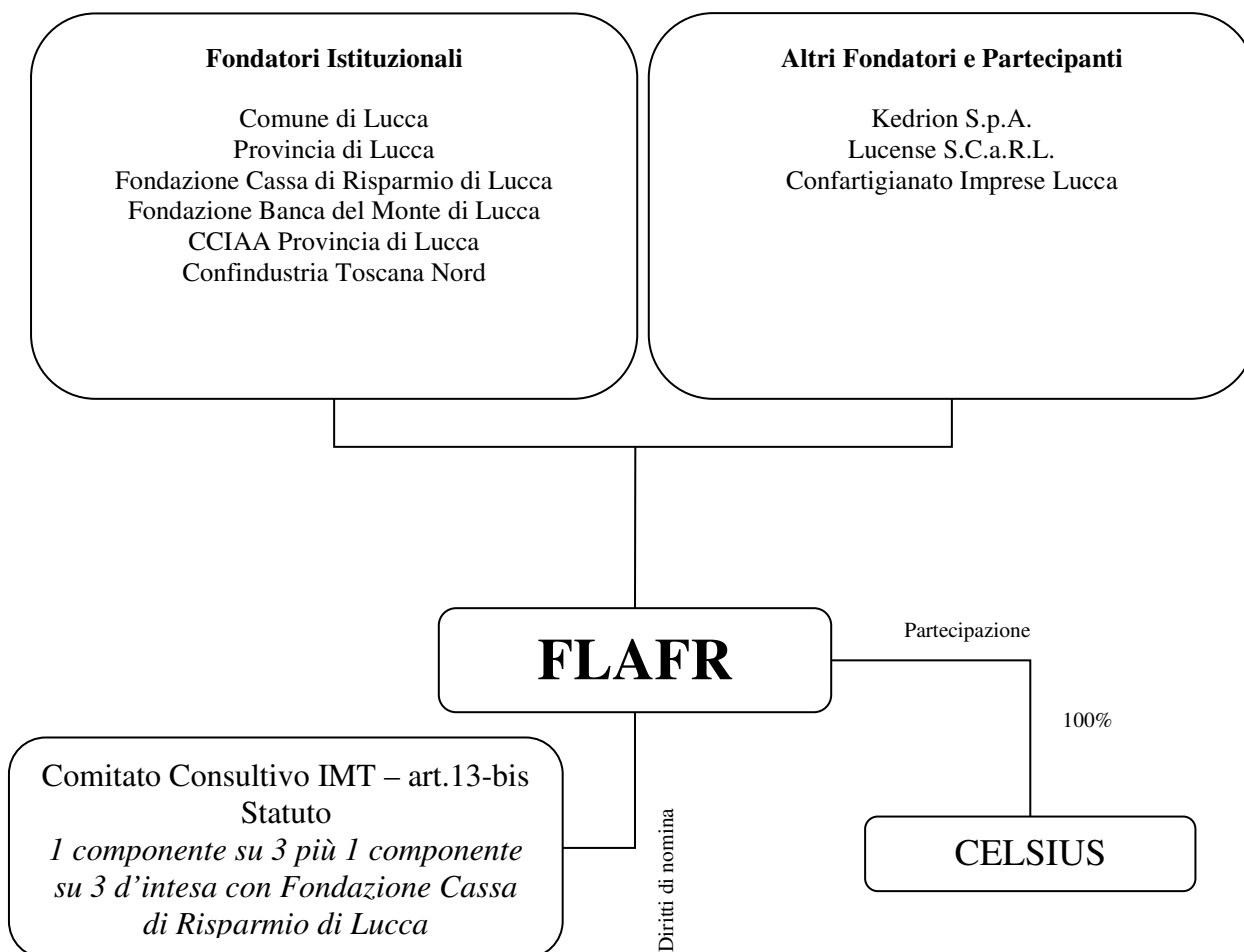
Fondatori Istituzionali

Comune di Lucca
Provincia di Lucca
Fondazione Cassa di Risparmio di Lucca
Fondazione Banca del Monte di Lucca
CCIAA Provincia di Lucca
Confindustria Toscana Nord

Altri Fondatori e Partecipanti

Kedrion S.p.A.
Lucense S.C.a.R.L.
Confartigianato Imprese Lucca

FLAFR

Partecipazione

100%

CELSIUS

Diritti di nomina

Comitato Consultivo IMT – art.13-bis Statuto
*1 componente su 3 più 1 componente su 3 d'intesa con Fondazione Cassa di Risparmio di Lucca*